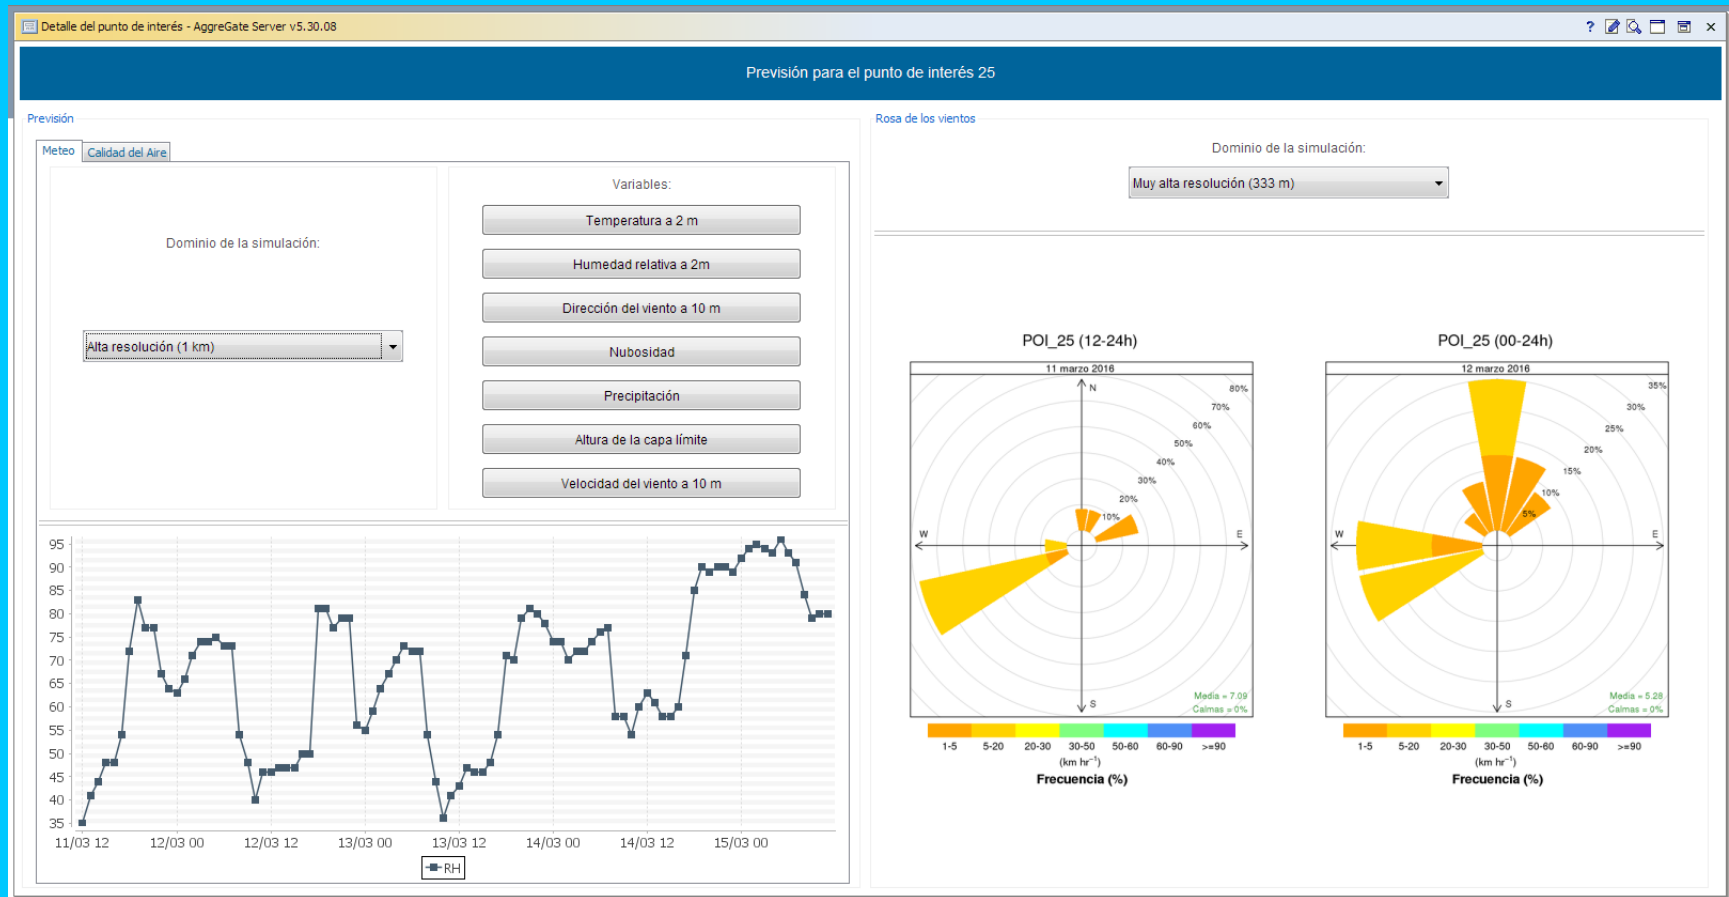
Detalle del punto de interés - AggreGate Server v5.30.08

? × 

Previsión para el punto de interés 25

Previsión

Meteo | Calidad del Aire

Dominio de la simulación:

Alta resolución (1 km)

Variables:

Temperatura a 2 m

Humedad relativa a 2m

Dirección del viento a 10 m

Nubosidad

Precipitación

Altura de la capa límite

Velocidad del viento a 10 m

95
90
85
80
75
70
65
60
55
50
45
40
35

11/03 12 12/03 00 12/03 12 13/03 00 13/03 12 14/03 00 14/03 12 15/03 00

RH

Rosa de los vientos

Dominio de la simulación:

Muy alta resolución (333 m)

POI_25 (12-24h)

11 marzo 2016

N
W
E
S

80%
70%
60%
50%
40%
30%
20%
10%

Media = 7.09
Calmas = 0%

1-5 5-20 20-30 30-50 50-60 60-90 >=90

(km hr$^{-1}$)

Frecuencia (%)

POI_25 (00-24h)

12 marzo 2016

N
W
E
S

35%
30%
25%
20%
15%
10%
5%

Media = 5.28
Calmas = 0%

1-5 5-20 20-30 30-50 50-60 60-90 >=90

(km hr$^{-1}$)

Frecuencia (%)